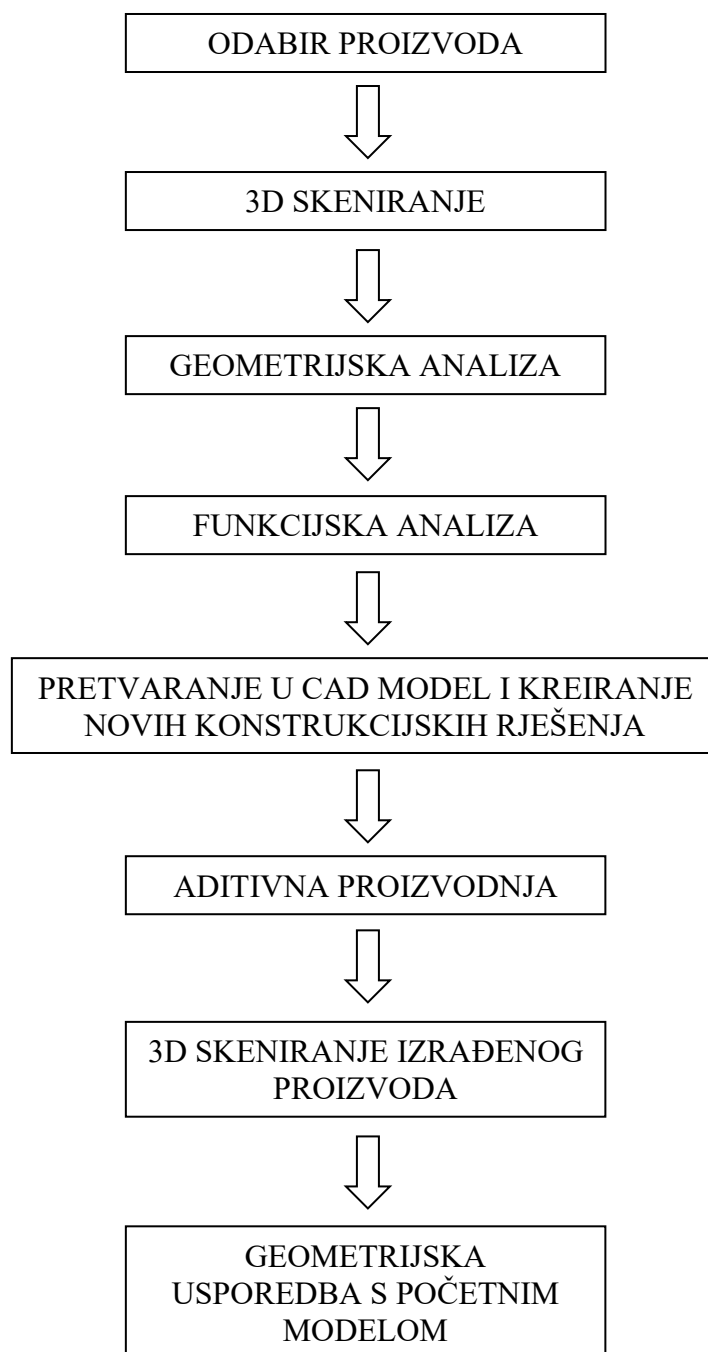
ODABIR PROIZVODA

3D SKENIRANJE

GEOMETRIJSKA ANALIZA

FUNKCIJSKA ANALIZA

PRETVARANJE U CAD MODEL I KREIRANJE NOVIH KONSTRUKCIJSKIH RJEŠENJA

ADITIVNA PROIZVODNJA

3D SKENIRANJE IZRAĐENOG PROIZVODA

GEOMETRIJSKA USPOREDBA S POČETNIM MODELOM